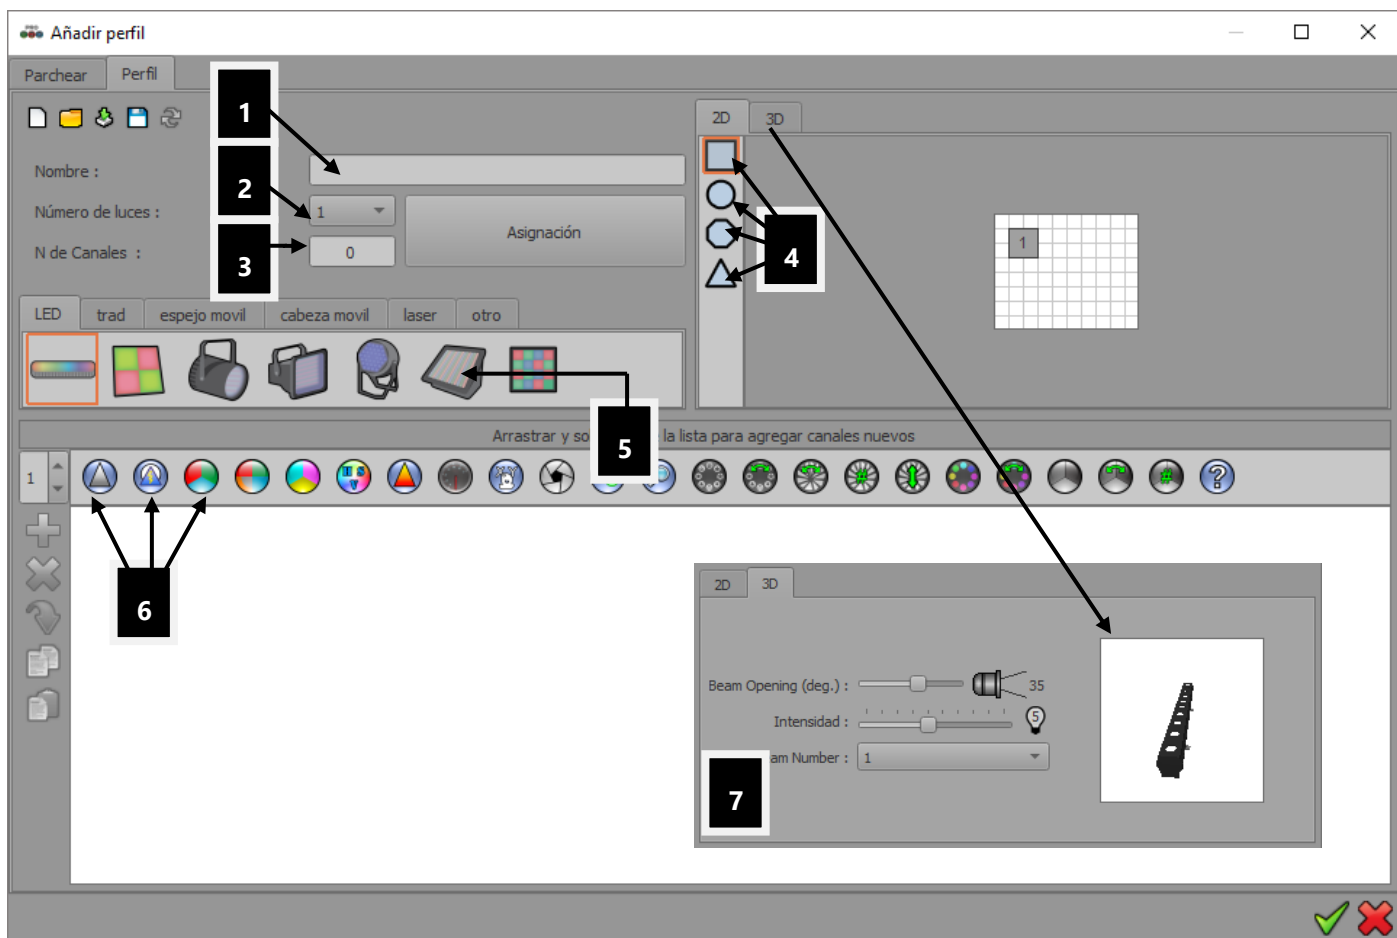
Añadir perfil

Parchear | Perfil

1

Nombre :

2

Número de luces : 1

Asignación

3

N de Canales : 0

2D | 3D

4

1

LED | trad | espejo movil | cabeza movil | laser | otro

5

Arrastrar y so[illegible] la lista para agregar canales nuevos

1

6

2D | 3D

Beam Opening (deg.) : 35

Intensidad : 5

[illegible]am Number : 1

7